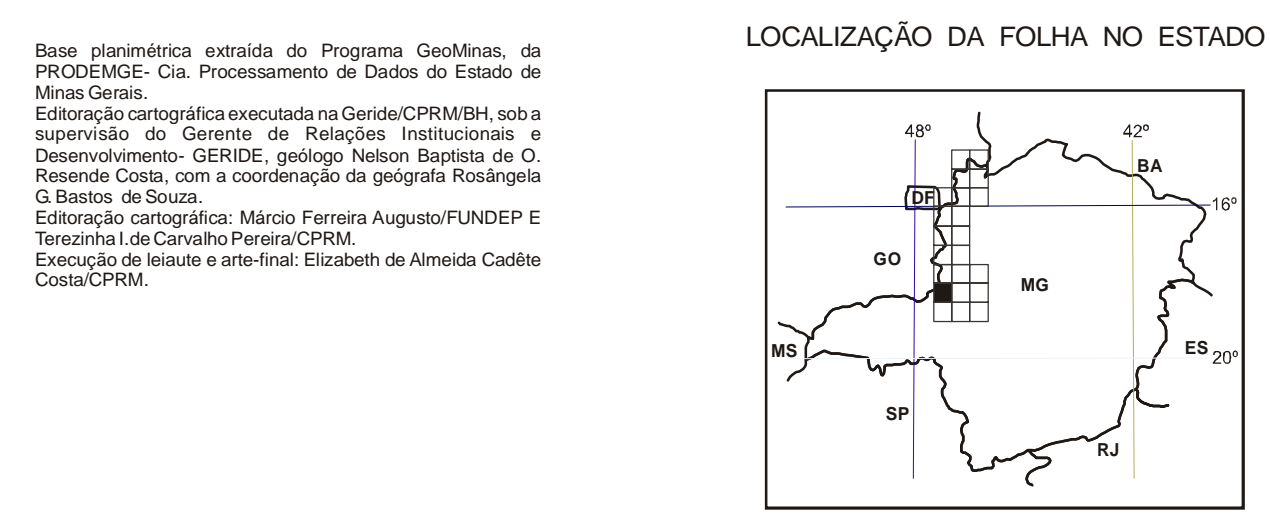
Base planimétrica extraída do Programa GeoMinas, da PRODEMGE- Cia. Processamento de Dados do Estado de Minas Gerais.
Editoração cartográfica executada na Geride/CPRM/BH, sob a supervisão do Gerente de Relações Institucionais e Desenvolvimento- GERIDE, geólogo Nelson Baptista de O. Resende Costa, com a coordenação da geógrafa Rosângela G. Bastos de Souza.
Editoração cartográfica: Márcio Ferreira Augusto/FUNDEP E Terezinha I. de Carvalho Pereira/CPRM.
Execução de leiaute e arte-final: Elizabeth de Almeida Cadête Costa/CPRM.

LOCALIZAÇÃO DA FOLHA NO ESTADO

48º
42º
BA
DF
16º
GO
MG
MS
ES
20º
SP
RJ